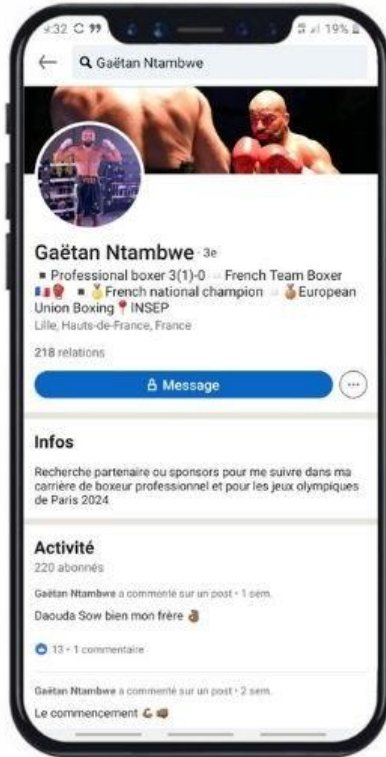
9:32 19%

Gaëtan Ntambwe

Gaëtan Ntambwe · 3e

▪ Professional boxer 3(1)-0 ▪ French Team Boxer ▪ French national champion ▪ European Union Boxing INSEP

Lille, Hauts-de-France, France

218 relations

Message

Infos

Recherche partenaire ou sponsors pour me suivre dans ma carrière de boxeur professionnel et pour les jeux olympiques de Paris 2024

Activité

220 abonnés

Gaëtan Ntambwe a commenté sur un post • 1 sem.

Daouda Sow bien mon frère

13 • 1 commentaire

Gaëtan Ntambwe a commenté sur un post • 2 sem.

Le commencement